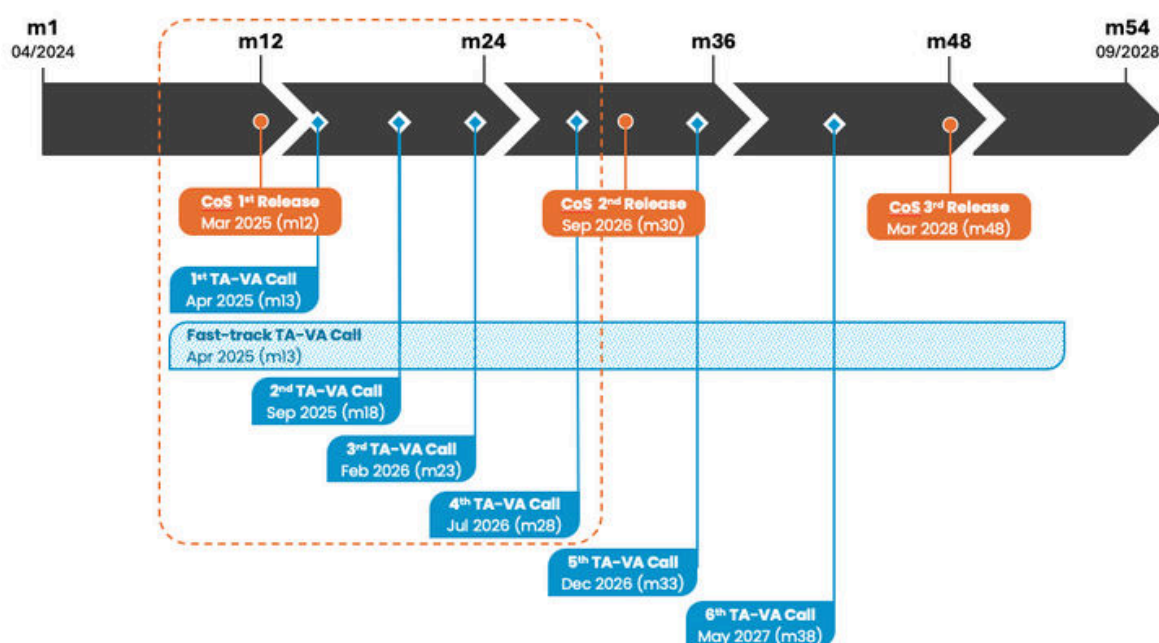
m1
04/2024

m12

m24

m36

m48

m54
09/2028

CoS 1$^{st}$ Release
Mar 2025 (m12)

CoS 2$^{nd}$ Release
Sep 2026 (m30)

CoS 3$^{rd}$ Release
Mar 2028 (m48)

1$^{st}$ TA-VA Call
Apr 2025 (m13)

Fast-track TA-VA Call
Apr 2025 (m13)

2$^{nd}$ TA-VA Call
Sep 2025 (m18)

3$^{rd}$ TA-VA Call
Feb 2026 (m23)

4$^{th}$ TA-VA Call
Jul 2026 (m28)

5$^{th}$ TA-VA Call
Dec 2026 (m33)

6$^{th}$ TA-VA Call
May 2027 (m38)